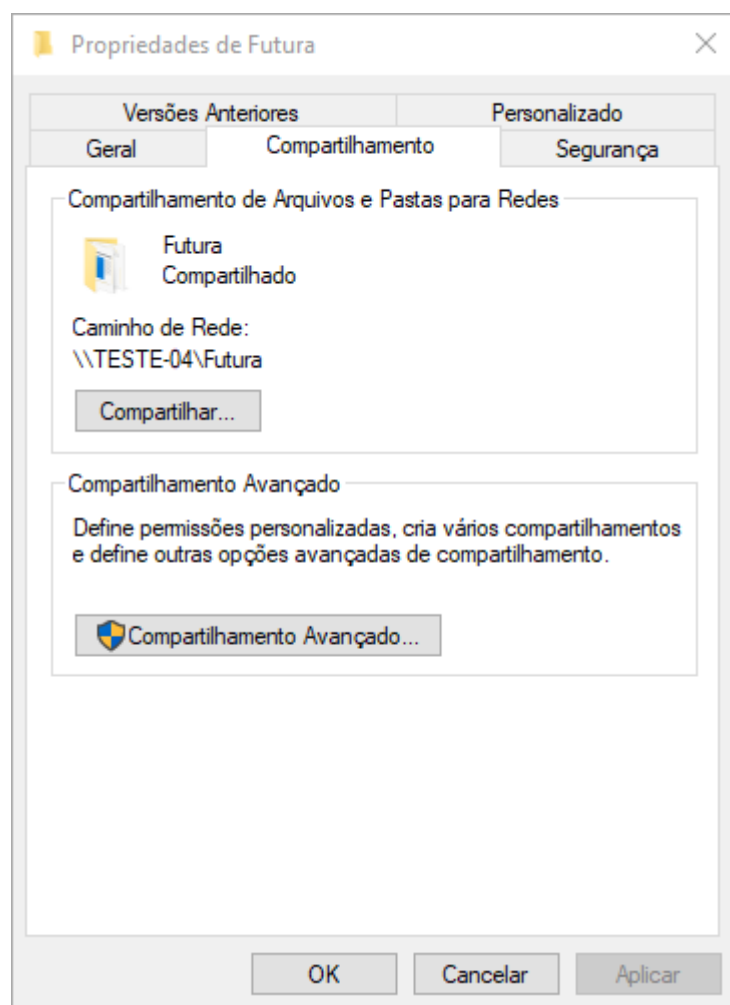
Propriedades de Futura

Versões Anteriores
Personalizado
Geral
Compartilhamento
Segurança

Compartilhamento de Arquivos e Pastas para Redes

Futura
Compartilhado

Caminho de Rede:
\\TESTE-04\Futura

Compartilhar...

Compartilhamento Avançado

Define permissões personalizadas, cria vários compartilhamentos e define outras opções avançadas de compartilhamento.

Compartilhamento Avançado...

OK
Cancelar
Aplicar